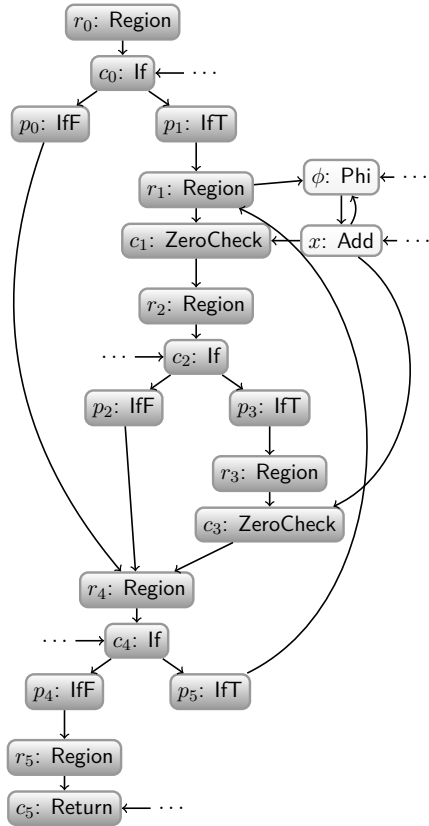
$r_0$: Region

$c_0$: If ← ⋯

$p_0$: IfF

$p_1$: IfT

$r_1$: Region

$\phi$: Phi ← ⋯

$c_1$: ZeroCheck

$x$: Add ← ⋯

$r_2$: Region

⋯ → $c_2$: If

$p_2$: IfF

$p_3$: IfT

$r_3$: Region

$c_3$: ZeroCheck

$r_4$: Region

⋯ → $c_4$: If

$p_4$: IfF

$p_5$: IfT

$r_5$: Region

$c_5$: Return ← ⋯